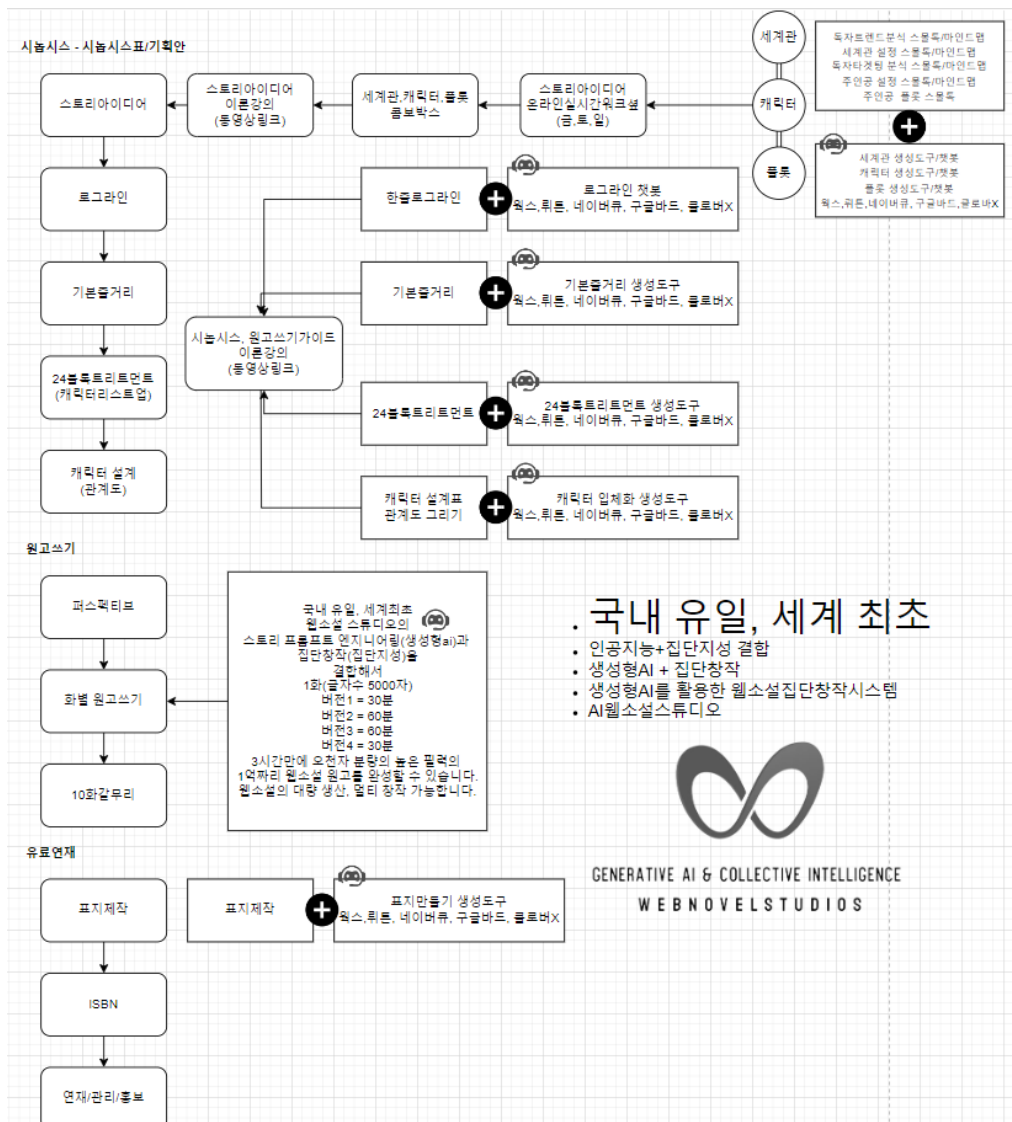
시놉시스 - 시놉시스표/기획안

세계관
캐릭터
플롯

독자트렌드분석 스몰톡/마인드맵
세계관 설정 스몰톡/마인드맵
독자타겟팅 분석 스몰톡/마인드맵
주인공 설정 스몰톡/마인드맵
주인공 플롯 스몰톡

세계관 생성도구/챗봇
캐릭터 생성도구/챗봇
플롯 생성도구/챗봇
웍스,뤼튼,네이버큐, 구글바드, 클로바X

스토리아이디어

스토리아이디어 이론강의 (동영상링크)

세계관,캐릭터,플롯 콤보박스

스토리아이디어 온라인실시간워크샵 (금,토,일)

로그라인

한줄로그라인

로그라인 챗봇
웍스,뤼튼, 네이버큐, 구글바드, 클로버X

기본줄거리

기본줄거리

기본줄거리 생성도구
웍스,뤼튼, 네이버큐, 구글바드, 클로버X

시놉시스, 원고쓰기가이드 이론강의 (동영상링크)

24블록트리트먼트 (캐릭터리스트업)

24블록트리트먼트

24블록트리트먼트 생성도구
웍스,뤼튼, 네이버큐, 구글바드, 클로버X

캐릭터 설계 (관계도)

캐릭터 설계표 관계도 그리기

캐릭터 입체화 생성도구
웍스,뤼튼, 네이버큐, 구글바드, 클로버X

원고쓰기

퍼스펙티브

화별 원고쓰기

10화갈무리

국내 유일, 세계최초 웹소설 스튜디오의 스토리 프롬프트 엔지니어링(생성형ai)과 집단창작(집단지성)을 결합해서
1화(글자수 5000자)
버전1 = 30분
버전2 = 60분
버전3 = 60분
버전4 = 30분
3시간만에 오천자 분량의 높은 필력의 1억짜리 웹소설 원고를 완성할 수 있습니다. 웹소설의 대량 생산, 멀티 창작 가능합니다.

• 국내 유일, 세계 최초
• 인공지능+집단지성 결합
• 생성형AI + 집단창작
• 생성형AI를 활용한 웹소설집단창작시스템
• AI웹소설스튜디오

GENERATIVE AI & COLLECTIVE INTELLIGENCE
WEBNOVELSTUDIOS

유료연재

표지제작

표지제작

표지만들기 생성도구
웍스,뤼튼, 네이버큐, 구글바드, 클로버X

ISBN

연재/관리/홍보